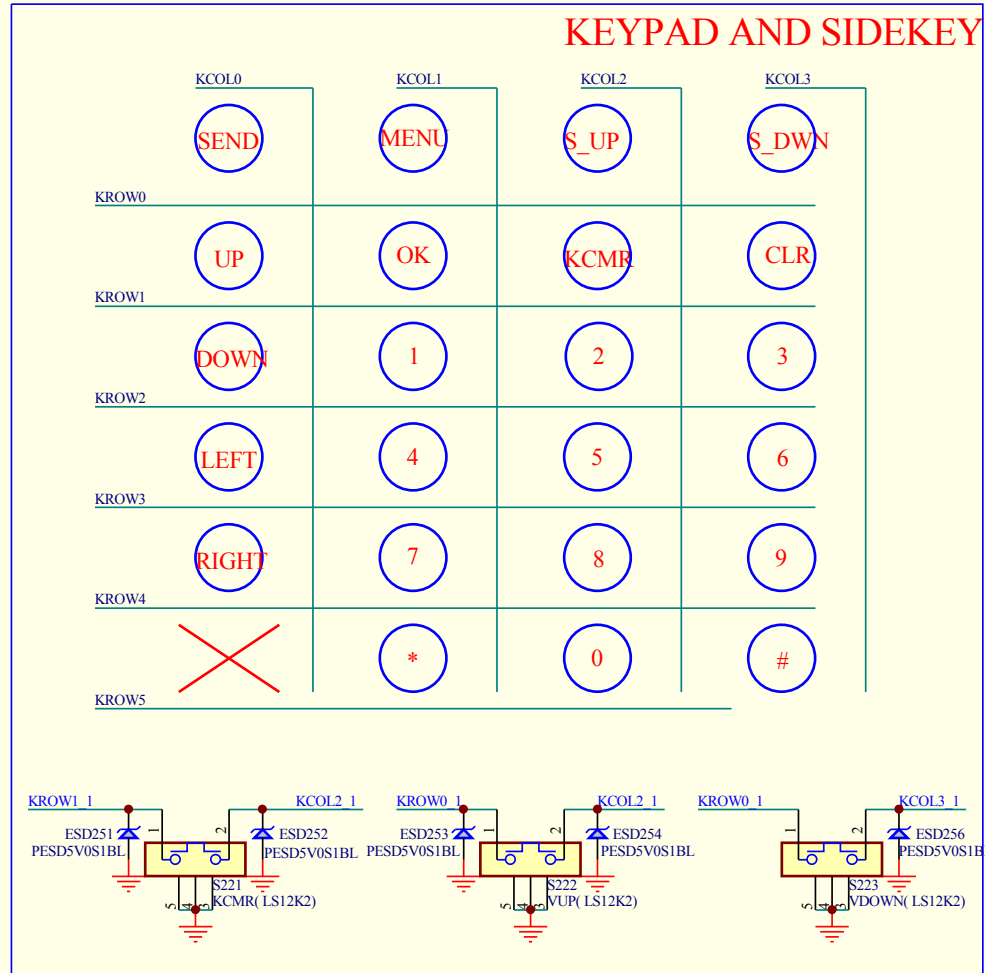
KEYPAD AND SIDEKEY

KCOL0
KCOL1
KCOL2
KCOL3

SEND
MENU
S_UP
S_DWN

KROW0

UP
OK
KCMR
CLR

KROW1

DOWN
1
2
3

KROW2

LEFT
4
5
6

KROW3

RIGHT
7
8
9

KROW4

*
0
#

KROW5

KROW1_1
ESD251
PESD5V0S1BL
1
2
ESD252
PESD5V0S1BL
KCOL2_1
S221
KCMR( LS12K2)
5
4
3

KROW0_1
ESD253
PESD5V0S1BL
1
2
ESD254
PESD5V0S1BL
KCOL2_1
S222
VUP( LS12K2)
5
4
3

KROW0_1
1
2
KCOL3_1
ESD256
PESD5V0S1B
S223
VDOWN( LS12K2)
5
4
3